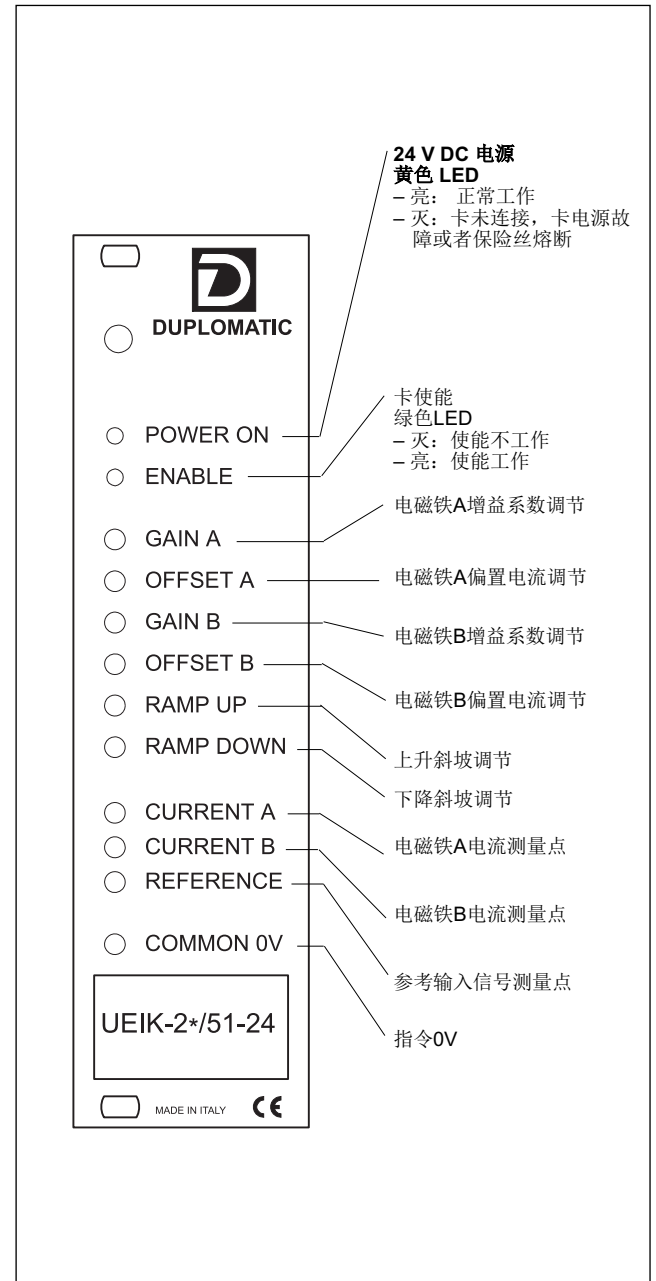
24 V DC 电源
黄色 LED
– 亮：正常工作
– 灭：卡未连接，卡电源故障或者保险丝熔断

D
DUPLOMATIC

卡使能
绿色LED
– 灭：使能不工作
– 亮：使能工作

POWER ON
ENABLE
GAIN A
电磁铁A增益系数调节
OFFSET A
电磁铁A偏置电流调节
GAIN B
电磁铁B增益系数调节
OFFSET B
电磁铁B偏置电流调节
RAMP UP
上升斜坡调节
RAMP DOWN
下降斜坡调节
CURRENT A
电磁铁A电流测量点
CURRENT B
电磁铁B电流测量点
REFERENCE
参考输入信号测量点
COMMON 0V
指令0V

UEIK-2*/51-24

MADE IN ITALY CE